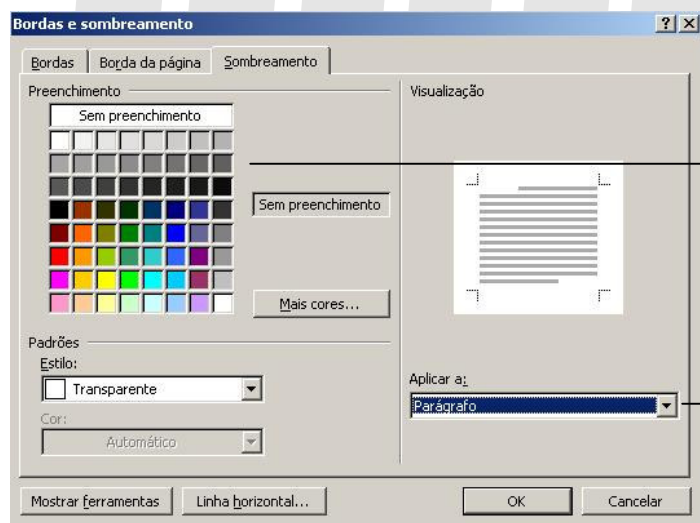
Bordas e sombreamento

?
X

Bordas
Borda da página
Sombreamento

Preenchimento

Sem preenchimento

Sem preenchimento

Mais cores...

Padrões

Estilo:

Transparente

Cor:

Automático

Visualização

Aplicar a:

Parágrafo

Mostrar ferramentas
Linha horizontal...
OK
Cancelar